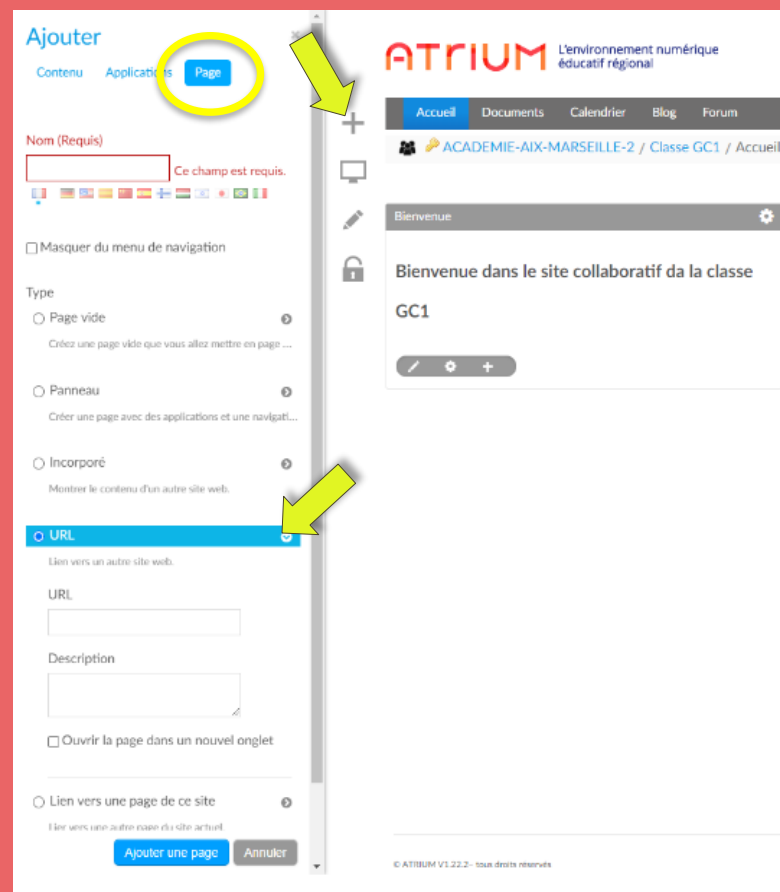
Ajouter

Contenu Applications Page

Nom (Requis)

Ce champ est requis.

Masquer du menu de navigation

Type

Page vide

Créez une page vide que vous allez mettre en page ...

Panneau

Créer une page avec des applications et une navigati...

Incorporé

Montrer le contenu d'un autre site web.

URL

Lien vers un autre site web.

URL

Description

Ouvrir la page dans un nouvel onglet

Lien vers une page de ce site

Lien vers une autre page du site actuel

Ajouter une page Annuler

ATRIUM L'environnement numérique éducatif régional

Accueil Documents Calendrier Blog Forum

ACADEMIE-AIX-MARSEILLE-2 / Classe GC1 / Accueil

Bienvenue

Bienvenue dans le site collaboratif da la classe GC1

© ATRIUM V1.22.2 - tous droits réservés